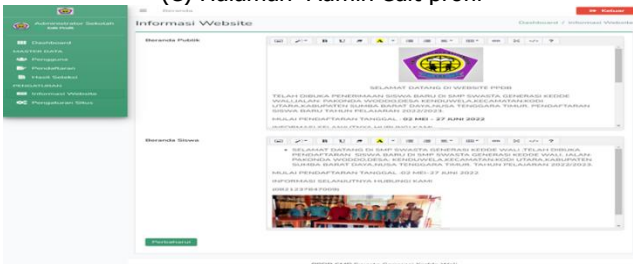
(c) Halaman Admin edit profil

Administrator Sekolah

Dashboard

MASTER DATA

Pengguna

Pendaftaran

Hasil Seleksi

PENGATURAN

Informasi Website

Pengaturan Situs

Beranda

Keluar

Informasi Website

Dashboard / Informasi Website

Beranda Publik

SELAMAT DATANG DI WEBSITE PPDB

TELAH DIBUKA PENERIMAAN SISWA BARU DI SMP SWASTA GENERASI BARU KEDOE WALI JALAN PAKONDA WODOWERA KENDUWELA KECAMATAN KODI UTARA KABUPATEN SUMBA BARAT DAYA NUSA TENGGARA TIMUR PENDAFTARAN SISWA BARU TAHUN PELAJARAN 2022/2023

MULAI PENDAFTARAN TANGGAL : 02 MEI - 27 JUNI 2022

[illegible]

Beranda Siswa

SELAMAT DATANG DI SMP SWASTA GENERASI BARU KEDOE WALI TELAH DIBUKA PENDAFTARAN SISWA BARU DI SMP SWASTA GENERASI KEDOE WALI JALAN PAKONDA WODOWERA KENDUWELA KECAMATAN KODI UTARA KABUPATEN SUMBA BARAT DAYA NUSA TENGGARA TIMUR TAHUN PELAJARAN 2022/2023

MULAI PENDAFTARAN TANGGAL : 02 MEI - 27 JUNI 2022

INFORMASI SELANJUTNYA HUBUNGI KAMI

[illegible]

Perbaharui

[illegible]